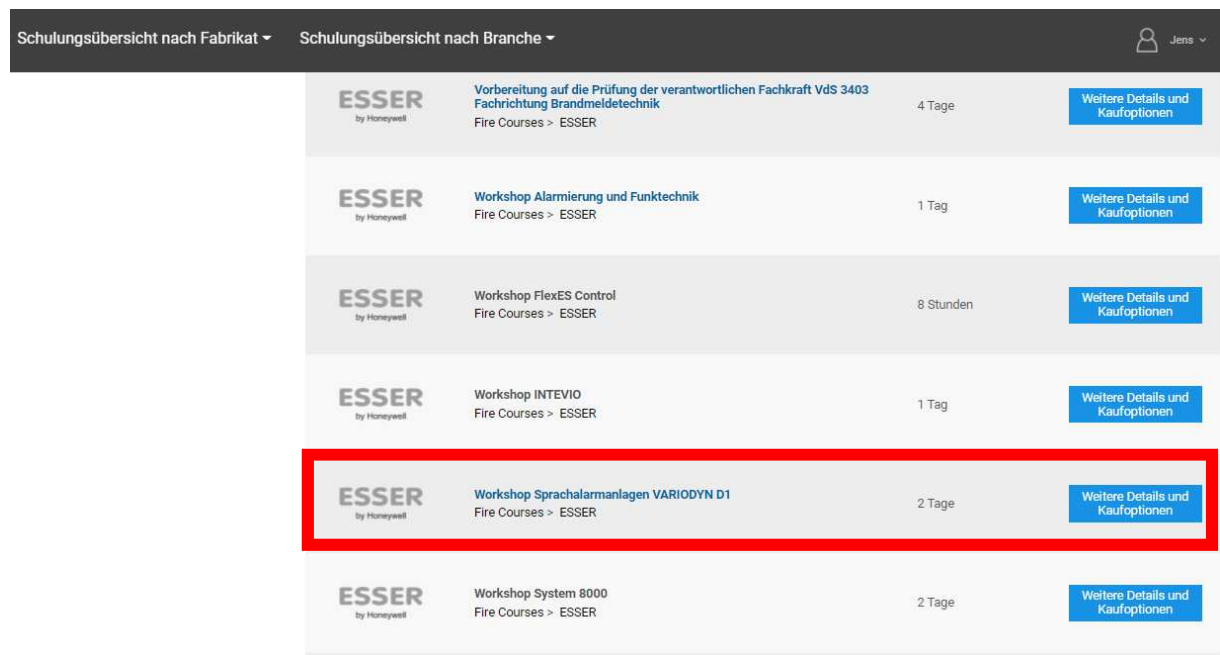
Schulungsübersicht nach Fabrikat ▾ Schulungsübersicht nach Branche ▾ Jens ⌄

ESSER by Honeywell
Vorbereitung auf die Prüfung der verantwortlichen Fachkraft VdS 3403 Fachrichtung Brandmeldetechnik
Fire Courses > ESSER
4 Tage
Weitere Details und Kaufoptionen

ESSER by Honeywell
Workshop Alarmierung und Funktechnik
Fire Courses > ESSER
1 Tag
Weitere Details und Kaufoptionen

ESSER by Honeywell
Workshop FlexES Control
Fire Courses > ESSER
8 Stunden
Weitere Details und Kaufoptionen

ESSER by Honeywell
Workshop INTEVIO
Fire Courses > ESSER
1 Tag
Weitere Details und Kaufoptionen

ESSER by Honeywell
Workshop Sprachalarmanlagen VARIODYN D1
Fire Courses > ESSER
2 Tage
Weitere Details und Kaufoptionen

ESSER by Honeywell
Workshop System 8000
Fire Courses > ESSER
2 Tage
Weitere Details und Kaufoptionen